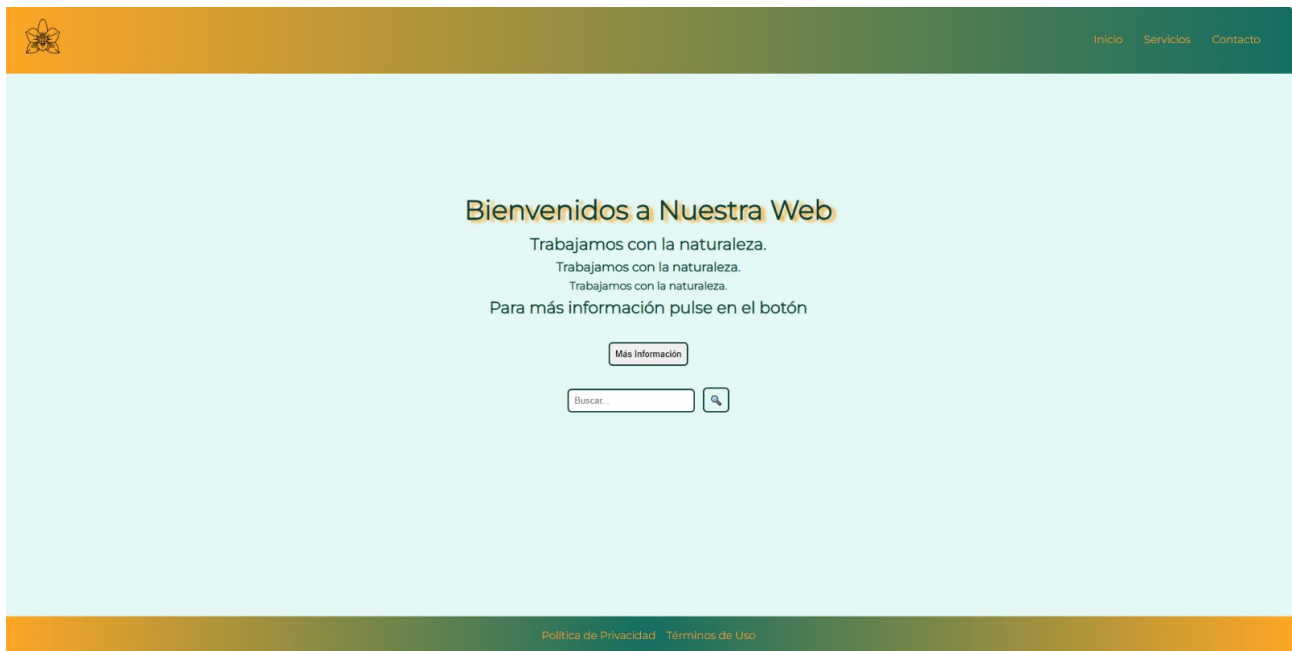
Inicio Servicios Contacto

Bienvenidos a Nuestra Web

Trabajamos con la naturaleza.

Trabajamos con la naturaleza.

Trabajamos con la naturaleza.

Para más información pulse en el botón

Más Información

Buscar...

Política de Privacidad Términos de Uso